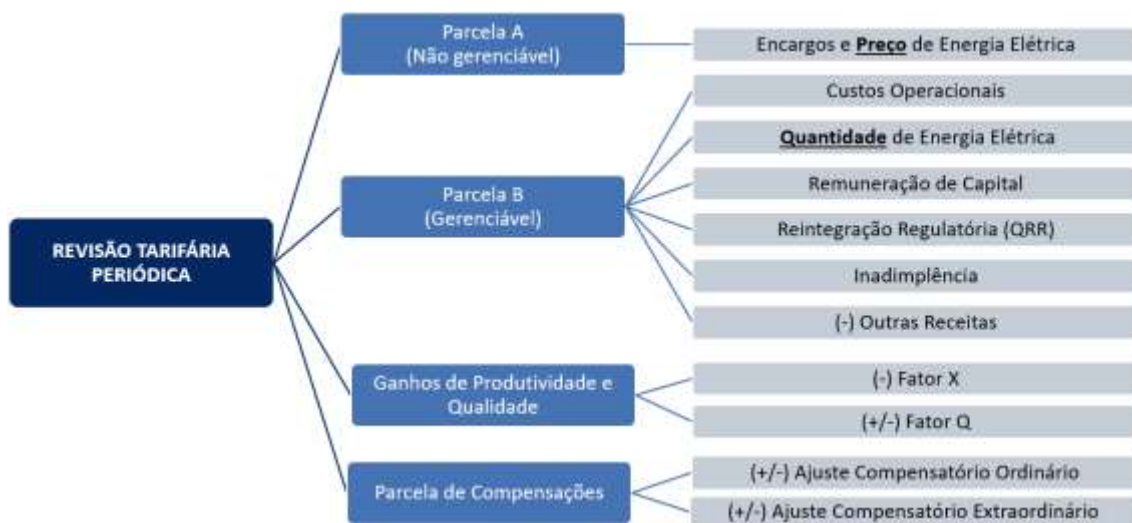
REVISÃO TARIFÁRIA PERIÓDICA

Parcela A
(Não gerenciável)

Encargos e **Preço** de Energia Elétrica

Parcela B
(Gerenciável)

Custos Operacionais

**Quantidade** de Energia Elétrica

Remuneração de Capital

Reintegração Regulatória (QRR)

Inadimplência

(-) Outras Receitas

Ganhos de Produtividade e Qualidade

(-) Fator X

(+/-) Fator Q

Parcela de Compensações

(+/-) Ajuste Compensatório Ordinário

(+/-) Ajuste Compensatório Extraordinário